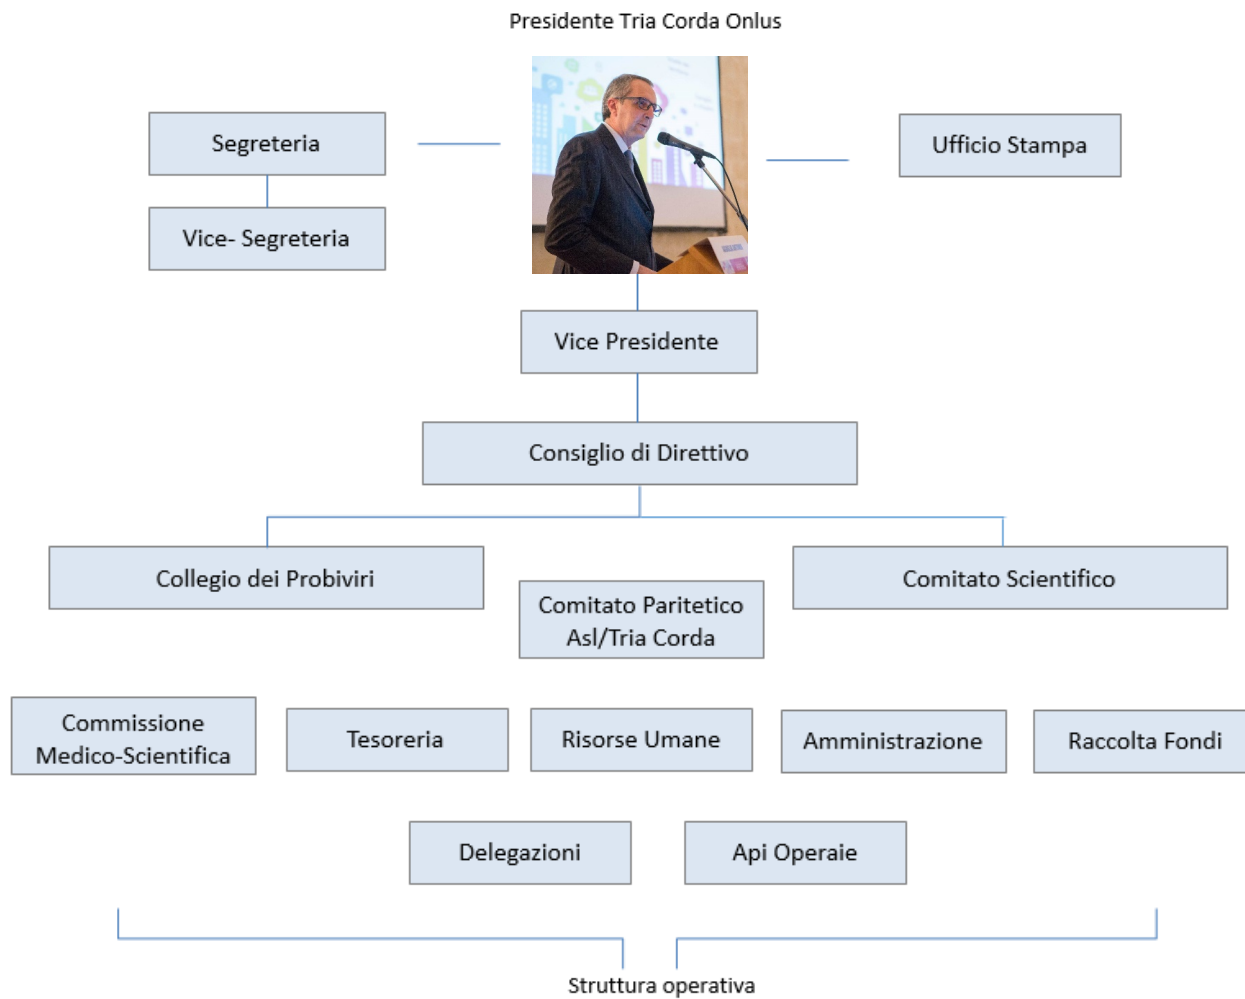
Presidente Tria Corda Onlus

Segreteria

Vice- Segreteria

Ufficio Stampa

Vice Presidente

Consiglio di Direttivo

Collegio dei Probiviri

Comitato Paritetico Asl/Tria Corda

Comitato Scientifico

Commissione Medico-Scientifica

Tesoreria

Risorse Umane

Amministrazione

Raccolta Fondi

Delegazioni

Api Operaie

Struttura operativa